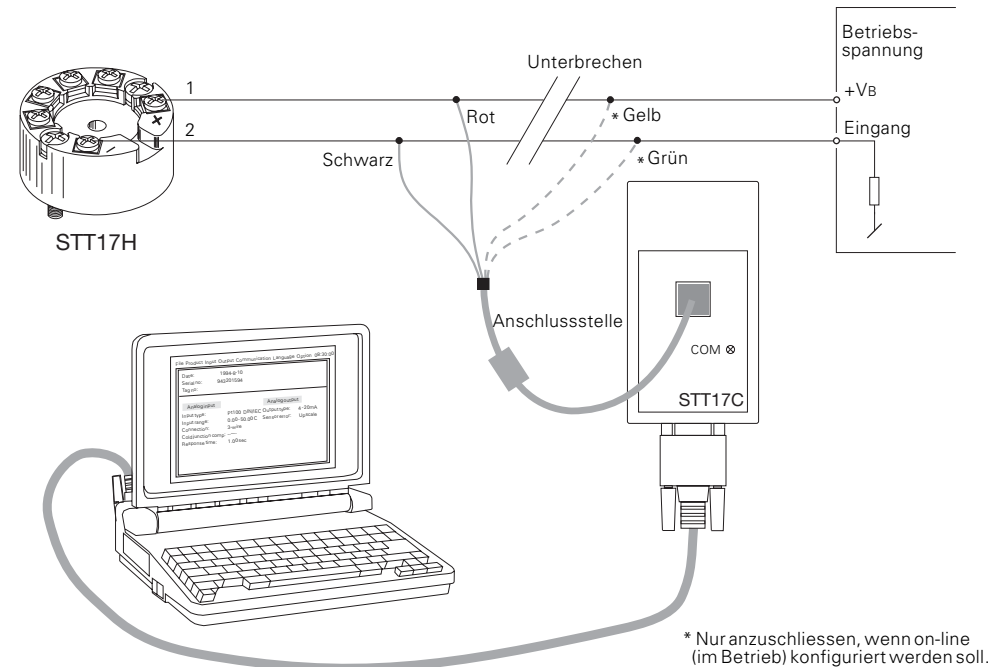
Betriebsspannung

Unterbrechen

1

Rot

* Gelb

+VB

2

Eingang

Schwarz

* Grün

STT17H

Anschlussstelle

COM ⊗

STT17C

File Project Input Output Communication Language Option 08:30:00

Date: 1994-9-10
Serial no: 9420109e
Tag no:

Ausgangsdaten
Input type: Pt100 DIN/IEC
Input range: 0.0/0-50.0 °C
Connection: 3-wire
Cold junction comp.: ---
Response time: 1.0 sec

Ausgangsdaten
Output type: 4-20mA
Sensor error: Upscale

* Nur anzuschliessen, wenn on-line (im Betrieb) konfiguriert werden soll.